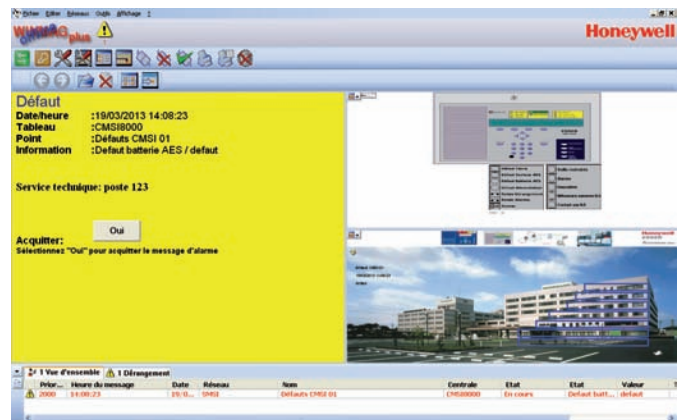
Fichier Editer Réseaux Outils Affichage ?

WINMAG plus

Honeywell

Défaut
Date/heure :19/03/2013 14:08:23
Tableau :CMSI8000
Point :Défauts CMSI 01
Information :Defaut batterie AES / defaut

Service technique: poste 123

Oui

Acquitter:
Selectionnez "Oui" pour acquitter le message d'alarme

1 Vue d'ensemble | 1 Dérangement

| Prior... | Heure du message | Date | Réseau | Nom | Centrale | Etat | Etat | Valeur |
|---|---|---|---|---|---|---|---|---|
| 2000 | 14:08:23 | 19/0... | SMSI | Défauts CMSI 01 | CMSI8000 | En cours | Defaut batt... | defaut |